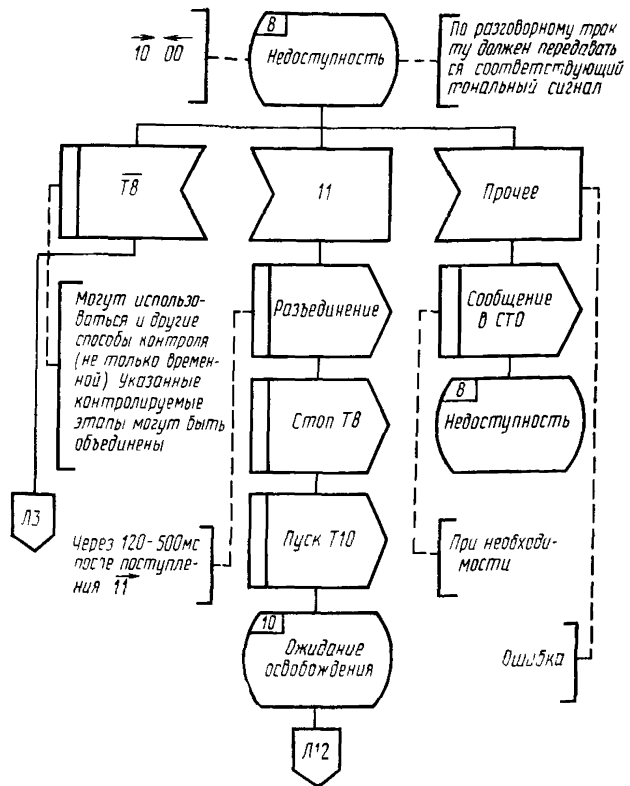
$\overrightarrow{10}$ $\overleftarrow{00}$

8
Недоступность

По разговорному тракту должен передаваться соответствующий тональный сигнал

$\overline{T8}$

11

Прочее

Могут использоваться и другие способы контроля (не только временной) Указанные контролируемые этапы могут быть объединены

Разъединение

Сообщение в СТО

8
Недоступность

Стоп Т8

Л3

Через 120-500мс после поступления $\overleftarrow{11}$

Пуск Т10

При необходимости

10
Ожидание освобождения

Ошибка

Л12